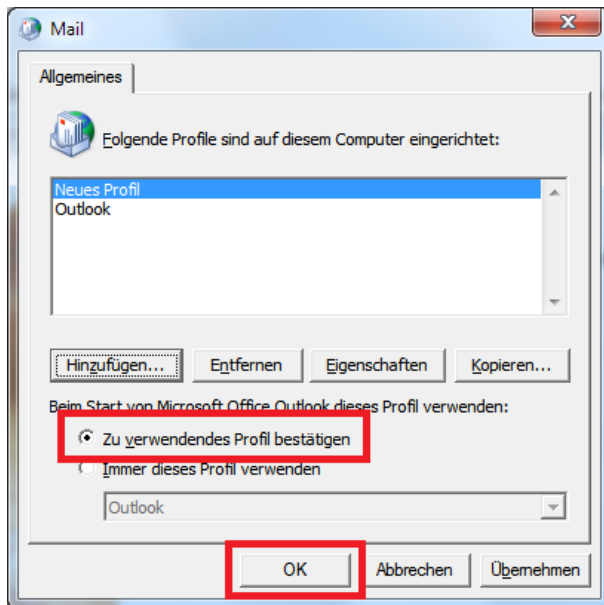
Mail

Allgemeines

Folgende Profile sind auf diesem Computer eingerichtet:

Neues Profil
Outlook

Hinzufügen... Entfernen Eigenschaften Kopieren...

Beim Start von Microsoft Office Outlook dieses Profil verwenden:

Zu verwendendes Profil bestätigen

Immer dieses Profil verwenden

Outlook

OK Abbrechen Übernehmen